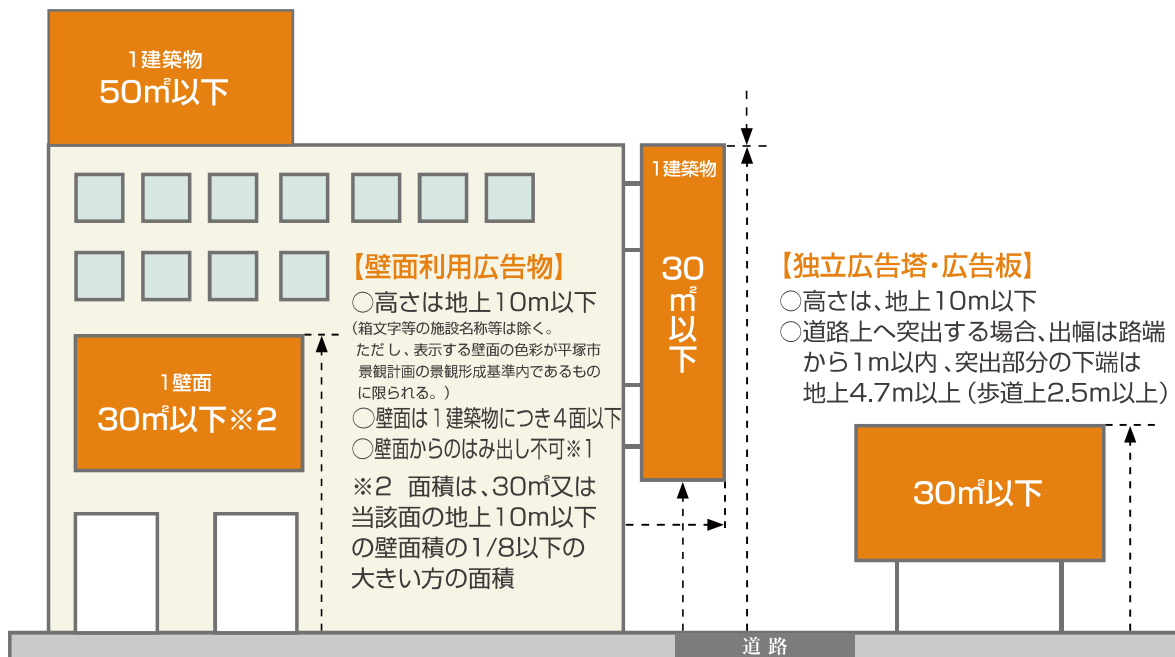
1建築物
50㎡以下

1建築物
30
㎡
以
下

【壁面利用広告物】
○高さは地上10m以下
（箱文字等の施設名称等は除く。
ただし、表示する壁面の色彩が平塚市景観計画の景観形成基準内であるものに限られる。）
○壁面は1建築物につき4面以下
○壁面からのはみ出し不可※1
※2 面積は、30㎡又は当該面の地上10m以下の壁面積の1/8以下の大きい方の面積

1壁面
30㎡以下※2

【独立広告塔・広告板】
○高さは、地上10m以下
○道路上へ突出する場合、出幅は路端から1m以内、突出部分の下端は地上4.7m以上（歩道上2.5m以上）

30㎡以下

道路